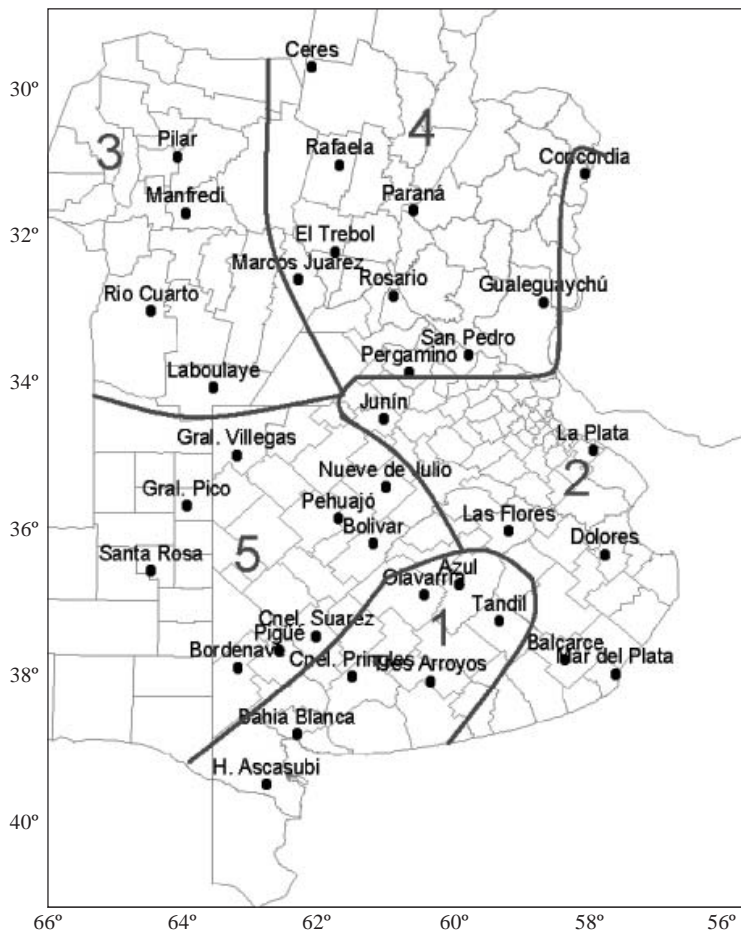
30º
32º
34º
36º
38º
40º
66º
64º
62º
60º
58º
56º

3
4
2
5
1

Ceres
Pilar
Rafaela
Concordia
Manfredi
Paraná
El Trebol
Marcos Juarez
Rosario
Gualeguaychú
Rio Cuarto
San Pedro
Pergamino
Laboulaye
Junín
La Plata
Gral. Villegas
Nueve de Julio
Gral. Pico
Pehuajó
Las Flores
Bolivar
Dolores
Santa Rosa
Azul
Olavarria
Tandil
Cnel. Suarez
Pigüé
Balcarce
Bordenave
Cnel. Pringles
Tres Arroyos
Mar del Plata
Bahia Blanca
H. Ascasubi